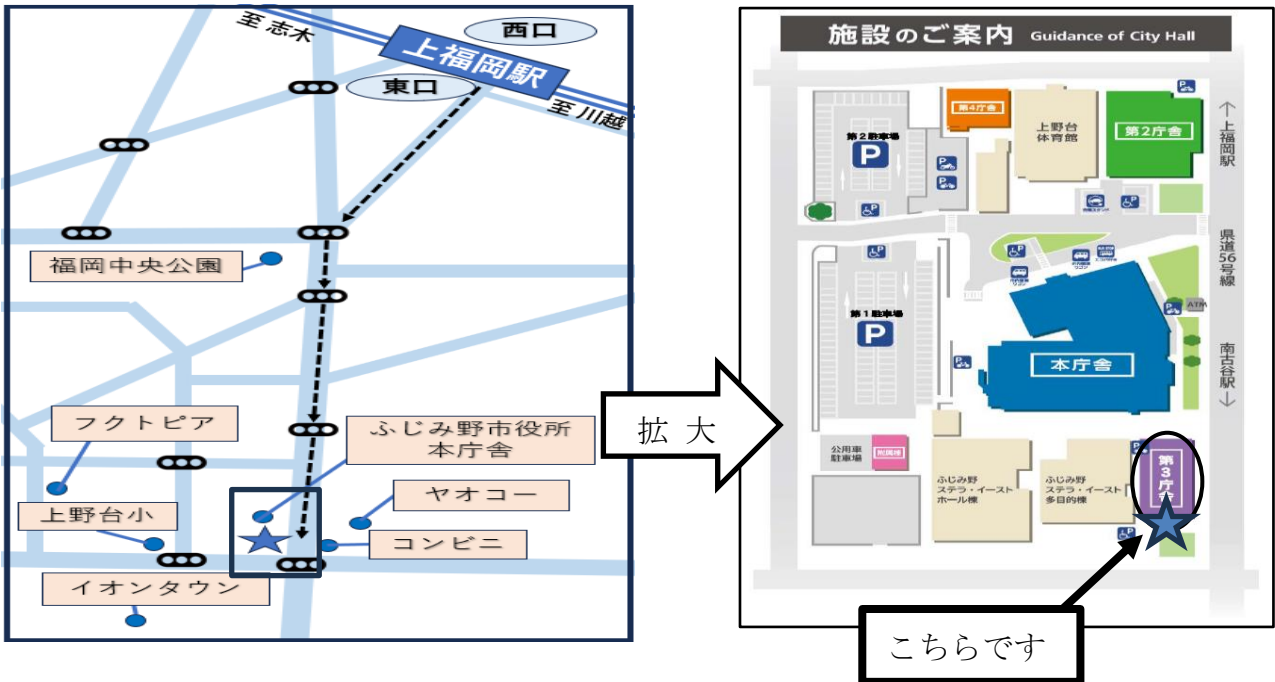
至志木
西口
上福岡駅
東口
至川越
福岡中央公園
フクトピア
ふじみ野市役所
本庁舎
ヤオコー
上野台小
コンビニ
イオンタウン

拡 大

施設のご案内 Guidance of City Hall
第4庁舎
上野台体育館
第2庁舎
第2駐車場
P
↑上福岡駅
県道56号線
南古谷駅↓
第1駐車場
P
ATM
本庁舎
公用車駐車場
ふじみ野ステラ・イーストホール棟
ふじみ野ステラ・イースト多目的棟
第3庁舎

こちらです